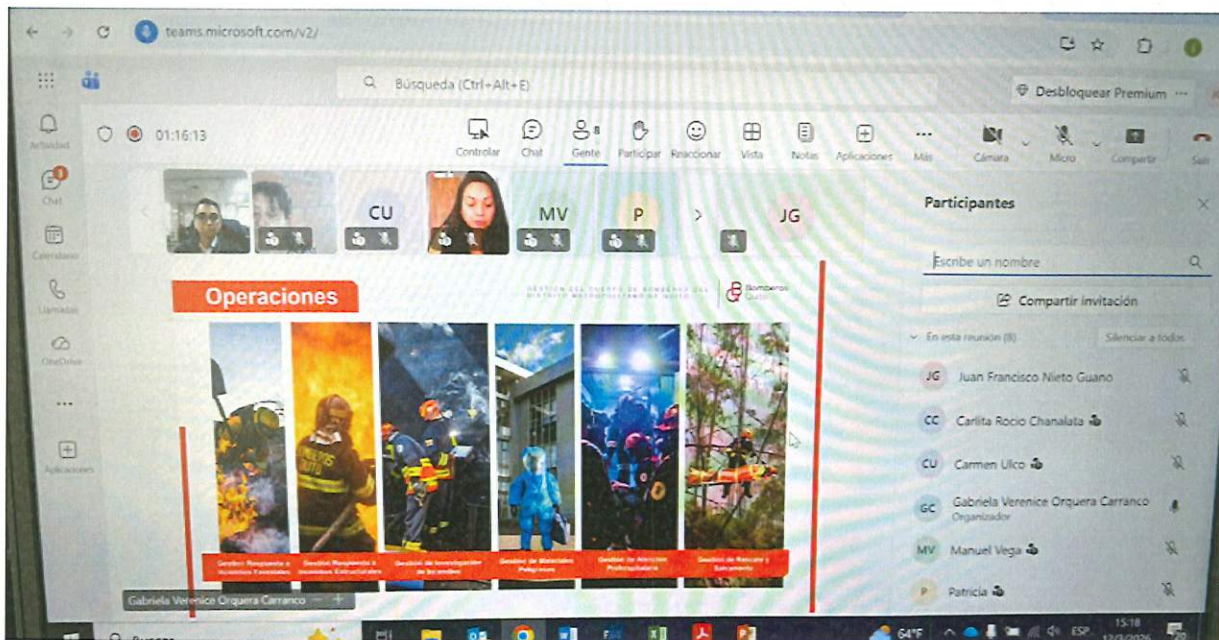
teams.microsoft.com/v2/

Búsqueda (Ctrl+Alt+E)

Desbloquear Premium ···

Actividad

Chat

Calendario

Llamadas

OneDrive

···

Aplicaciones

01:16:13

Controlar Chat Gente Participar Reaccionar Vista Notas Aplicaciones Más Cámara Micro Compartir Salir

CU MV P JG

Operaciones

GESTIÓN DEL CUERPO DE BOMBEROS DEL DISTRITO METROPOLITANO DE QUITO

Bomberos Quito

Gestión Respuesta a Incendios Forestales

Gestión Respuesta a Incendios Estructurales

Gestión de Investigación de Incendios

Gestión de Materiales Peligrosos

Gestión de Atención Prehospitalaria

Gestión de Rescate y Salvamento

Gabriela Verenice Orquera Carranco

Participantes

Escribe un nombre

Compartir invitación

En esta reunión (8)

Silenciar a todos

JG Juan Francisco Nieto Guano

CC Carlita Rocio Chanalata

CU Carmen Ulco

GC Gabriela Verenice Orquera Carranco
Organizador

MV Manuel Vega

P Patricia

Buscar

64°F

ESP

15:18